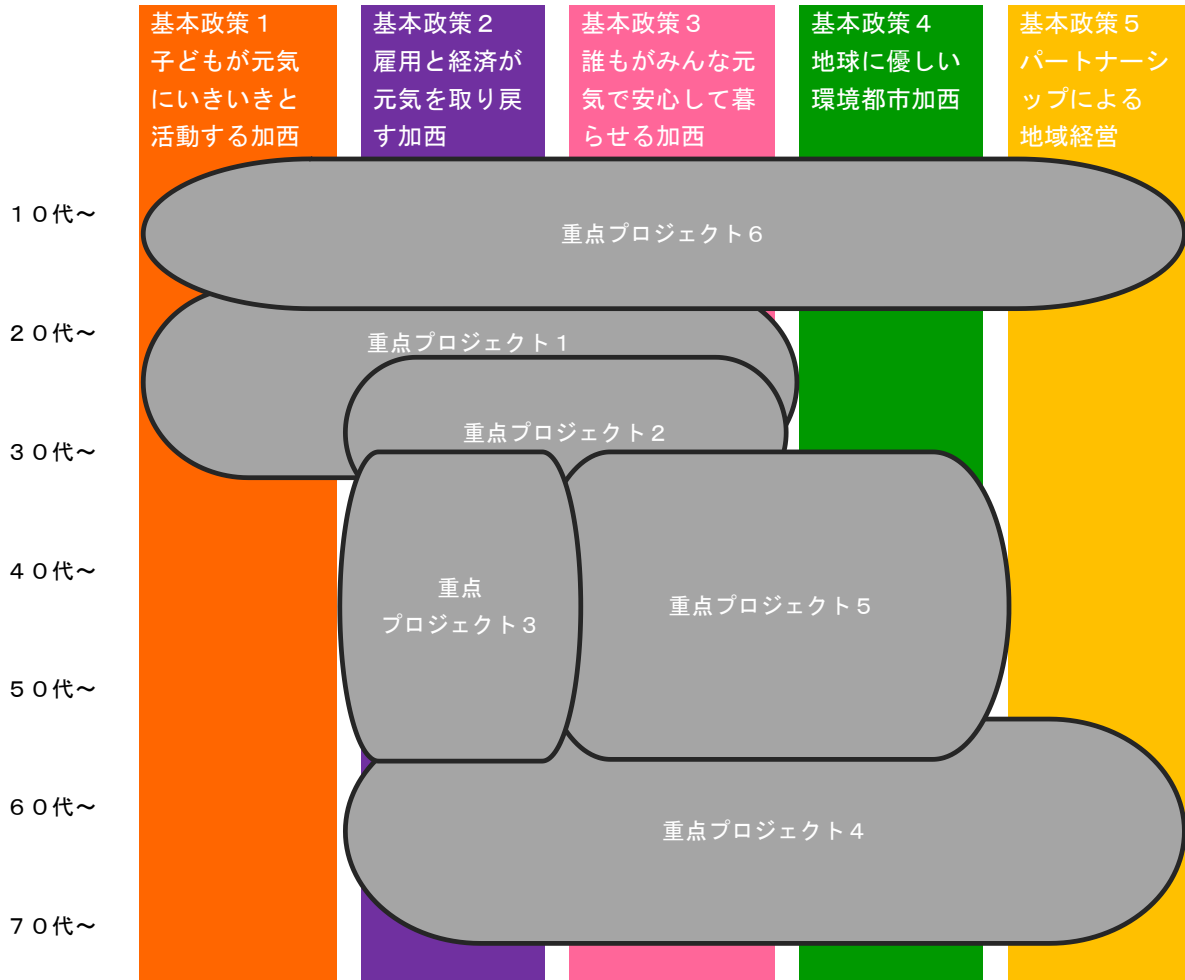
基本政策１
子どもが元気にいきいきと活動する加西

基本政策２
雇用と経済が元気を取り戻す加西

基本政策３
誰もがみんな元気で安心して暮らせる加西

基本政策４
地球に優しい環境都市加西

基本政策５
パートナーシップによる地域経営

１０代～
２０代～
３０代～
４０代～
５０代～
６０代～
７０代～

重点プロジェクト６
重点プロジェクト１
重点プロジェクト２
重点
プロジェクト３
重点プロジェクト５
重点プロジェクト４